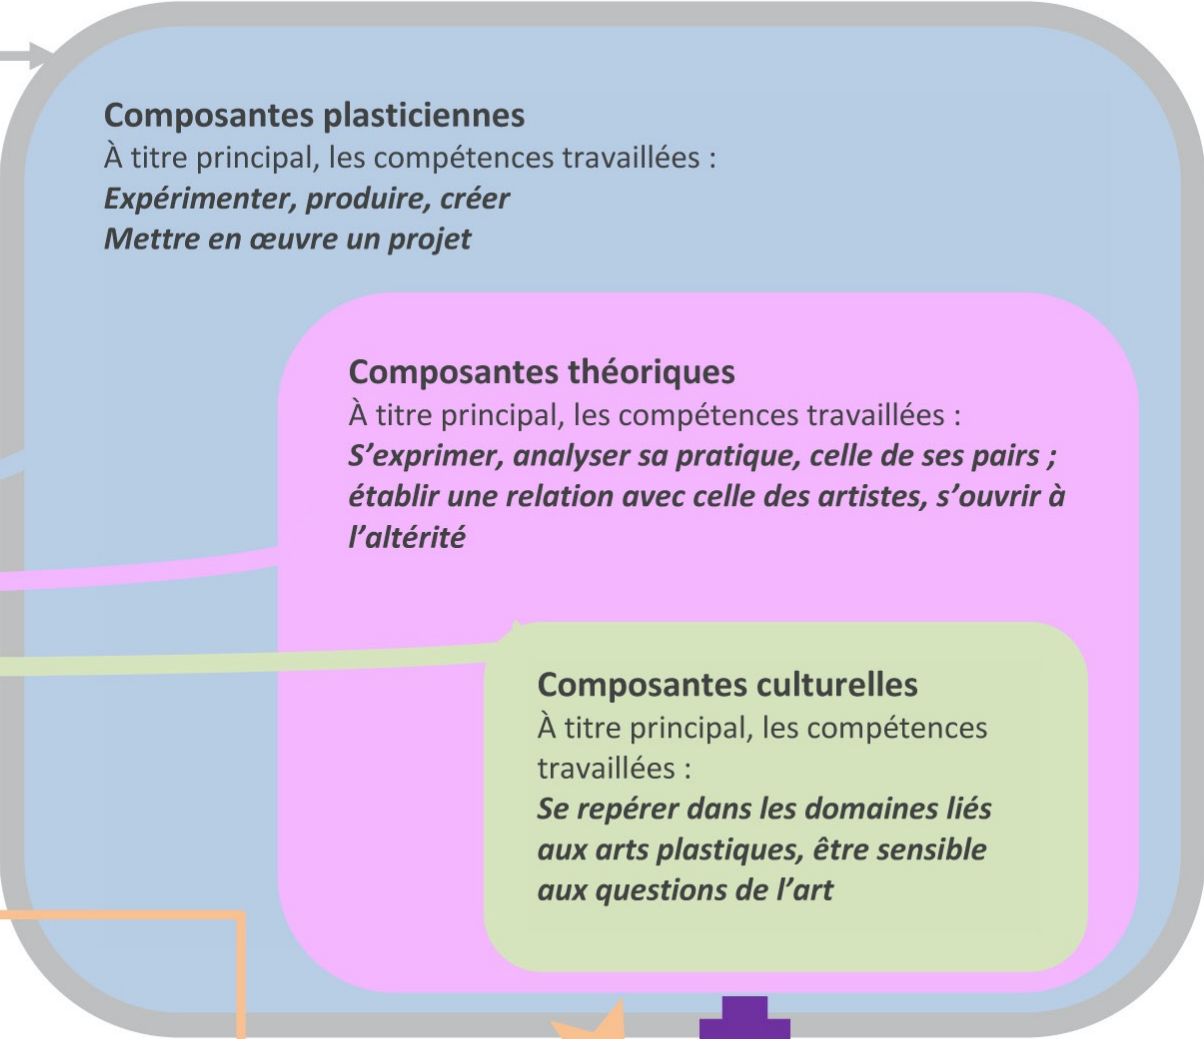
Composantes plasticiennes
À titre principal, les compétences travaillées :
*Expérimenter, produire, créer*
*Mettre en œuvre un projet*

Composantes théoriques
À titre principal, les compétences travaillées :
*S'exprimer, analyser sa pratique, celle de ses pairs ; établir une relation avec celle des artistes, s'ouvrir à l'altérité*

Composantes culturelles
À titre principal, les compétences travaillées :
*Se repérer dans les domaines liés aux arts plastiques, être sensible aux questions de l'art*